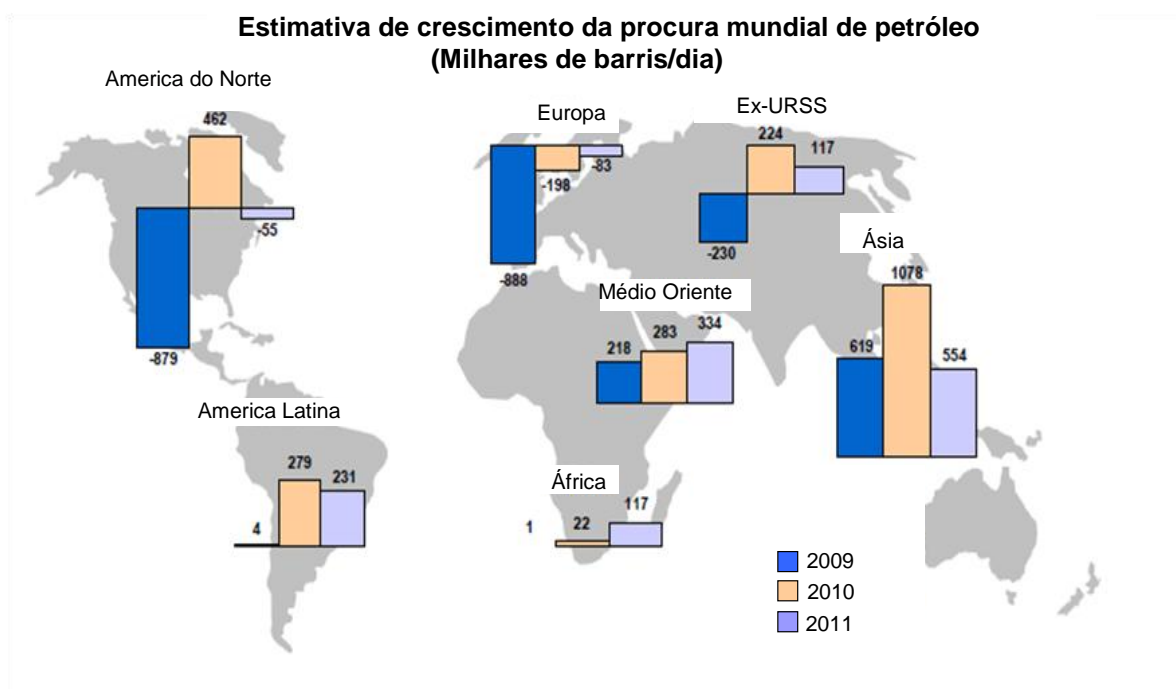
Estimativa de crescimento da procura mundial de petróleo
(Milhares de barris/dia)

America do Norte
462
-55
-879

Europa
-198
-83
-888

Ex-URSS
224
117
-230

Ásia
1078
619
554

Médio Oriente
218
283
334

America Latina
279
231
4

África
1
22
117

2009
2010
2011